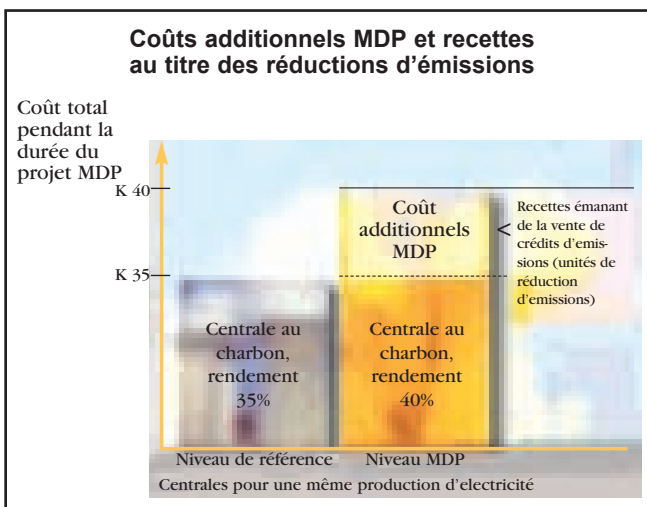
Coûts additionnels MDP et recettes au titre des réductions d’émissions

Coût total pendant la durée du projet MDP

K 40

K 35

Coût additionnels MDP

Recettes émanant de la vente de crédits d’emissions (unités de réduction d’emissions)

Centrale au charbon, rendement 35%

Centrale au charbon, rendement 40%

Niveau de référence

Niveau MDP

Centrales pour une même production d’electricité